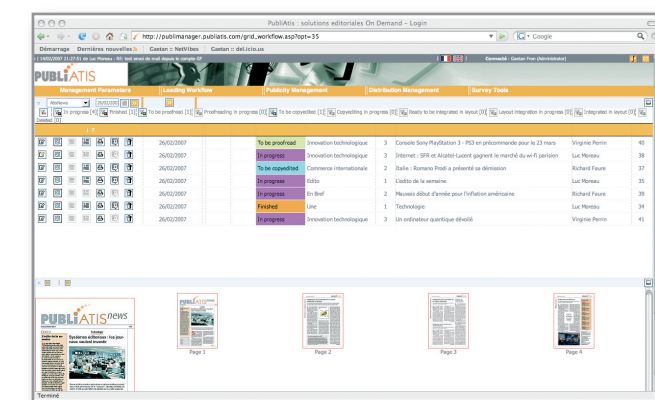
PubliAtis : solutions editoriales On Demand – Login

http://publimanager.publiatis.com/grid_workflow.asp?opt=35

Google

Démarrage Dernières nouvelles Gaston :: NetVibes Gaston :: del.icio.us

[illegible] 19/02/2007 21:37:51 de Luc Moreau : Kit: test envoi de mail depuis le compte GF

Connecté : Gaston Fron (Administrateur)

PUBLIATIS

Management Parameters | Leading Workflow | Publicity Management | Distribution Management | Survey Tools

AtisNews 26/02/2007

In progress [4] | Finished [1] | To be proofread [1] | Proofreading in progress [0] | To be copyedited [1] | Copyediting in progress [0] | Ready to be integrated in layout [0] | Layout integration in progress [0] | Integrated in layout [0] | Deleted [0]

| Date | Status | Section | Page | Title | Author | No. |
|---|---|---|---|---|---|---|
| 26/02/2007 | To be proofread | Innovation technologique | 3 | Console Sony PlayStation 3 – PS3 en précommande pour le 23 mars | Virginie Perrin | 40 |
| 26/02/2007 | In progress | Innovation technologique | 3 | Internet : SFR et Alcatel-Lucent gagnent le marché du wi-fi parisien | Luc Moreau | 38 |
| 26/02/2007 | To be copyedited | Commerce internationale | 2 | Italie : Romano Prodi a présenté sa démission | Richard Faure | 37 |
| 26/02/2007 | In progress | Edito | 1 | L'edito de la semaine | Luc Moreau | 35 |
| 26/02/2007 | In progress | En Bref | 2 | Mauvais début d'année pour l'inflation américaine | Richard Faure | 36 |
| 26/02/2007 | Finished | Une | 1 | Technologie | Luc Moreau | 34 |
| 26/02/2007 | In progress | Innovation technologique | 3 | Un ordinateur quantique dévoilé | Virginie Perrin | 41 |

PUBLIATIS news
Technologie
Systèmes éditoriaux : les journaux veulent innover

Page 1 Page 2 Page 3 Page 4

Terminé